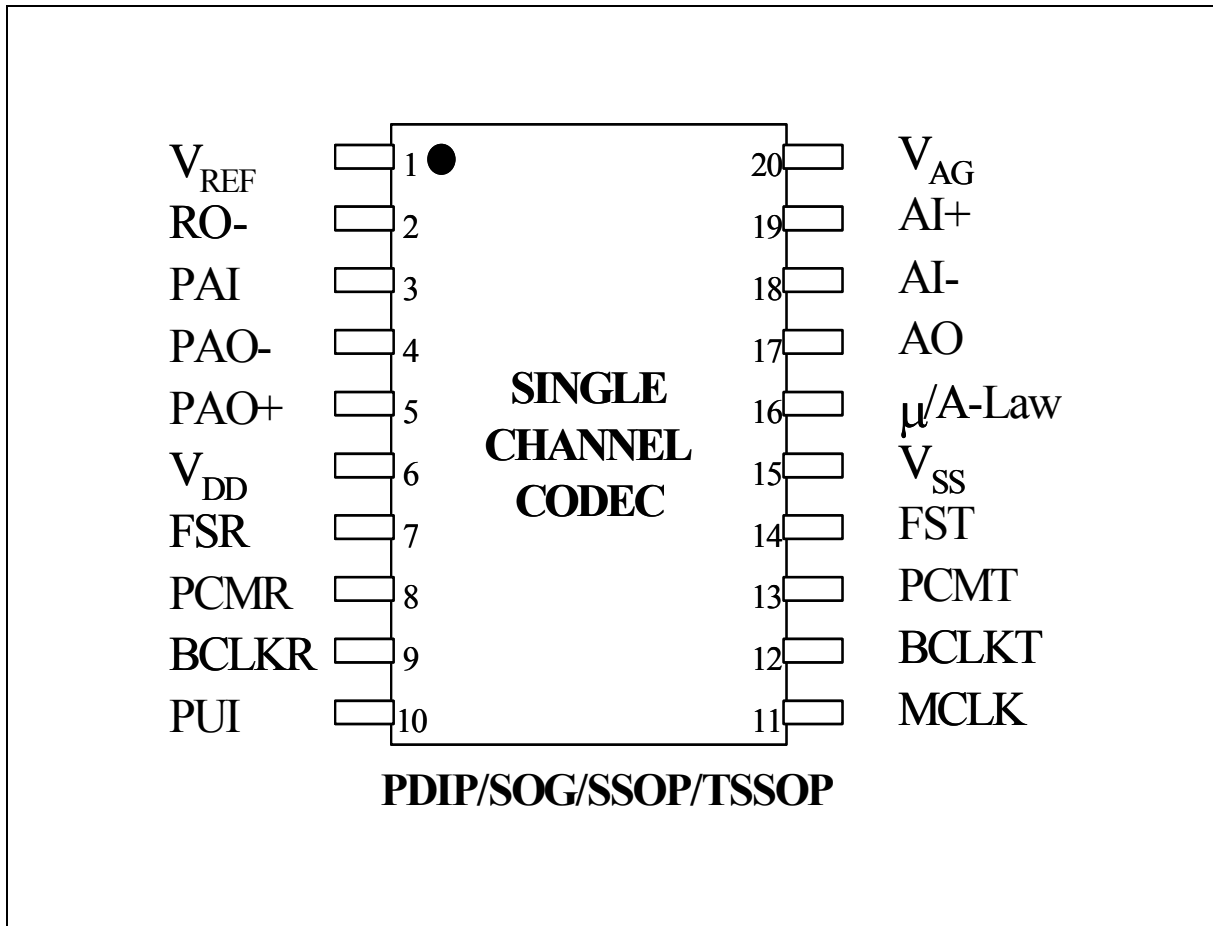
$V_{REF}$ 1
RO- 2
PAI 3
PAO- 4
PAO+ 5
$V_{DD}$ 6
FSR 7
PCMR 8
BCLKR 9
PUI 10

20 $V_{AG}$
19 AI+
18 AI-
17 AO
16 $\mu$/A-Law
15 $V_{SS}$
14 FST
13 PCMT
12 BCLKT
11 MCLK

SINGLE CHANNEL CODEC

PDIP/SOG/SSOP/TSSOP